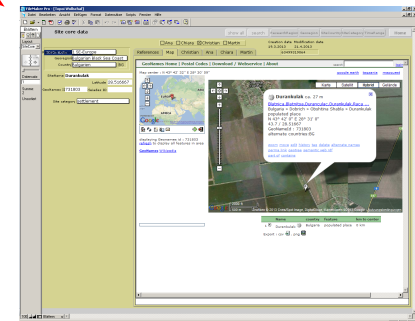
FileMaker Pro - [Topo Walkchat]

Datei Bearbeiten Ansicht Einfügen Format Datensätze Scripts Fenster Hilfe

Site core data

Creation date Modification date

Reference Map Christian Ara Chiara Martin

GeoNames Home | Postal Codes | Download / Webservice | About

Durankulak

Bulgaria > Dobrich > Obshtina Shabla > Durankulak
populated place
GeoNameId : 731803

Karte Satellit Hybrid Gelände

Google

Bulgaria

Site category Settlement

Latitude 43.70

Longitude 28.5166

GeoNames Id 731803

Country Bulgaria

Name Country Feature Distance

Durankulak Bulgaria populated place

100 Blättern